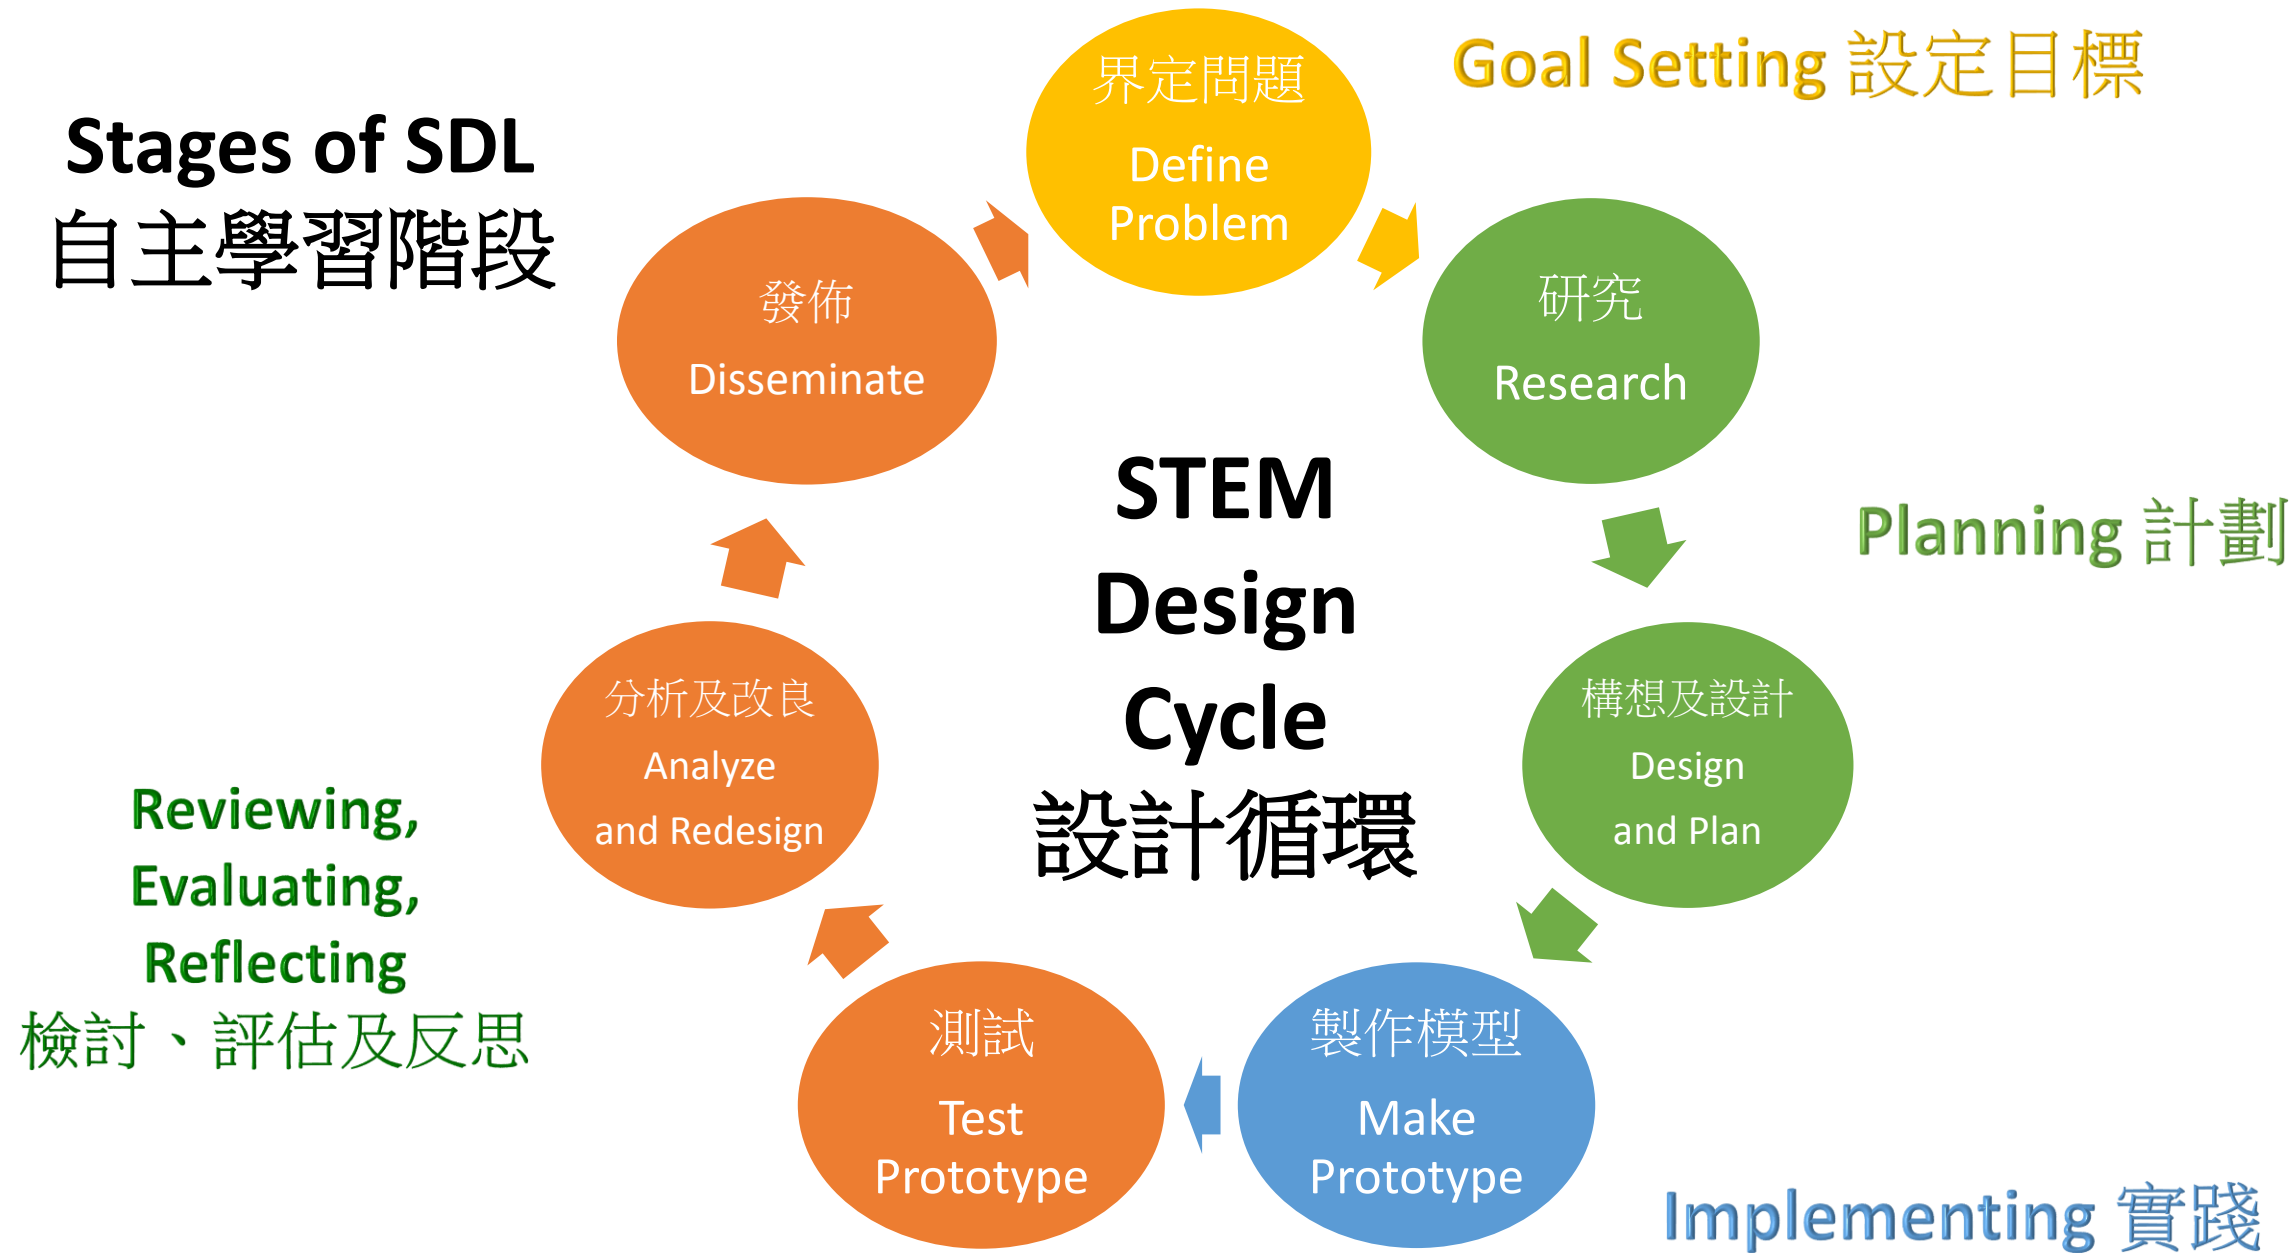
Stages of SDL
自主學習階段

Goal Setting 設定目標

界定問題
Define Problem

研究
Research

Planning 計劃

構想及設計
Design and Plan

製作模型
Make Prototype

Implementing 實踐

測試
Test Prototype

分析及改良
Analyze and Redesign

Reviewing, Evaluating, Reflecting
檢討、評估及反思

發佈
Disseminate

STEM Design Cycle
設計循環